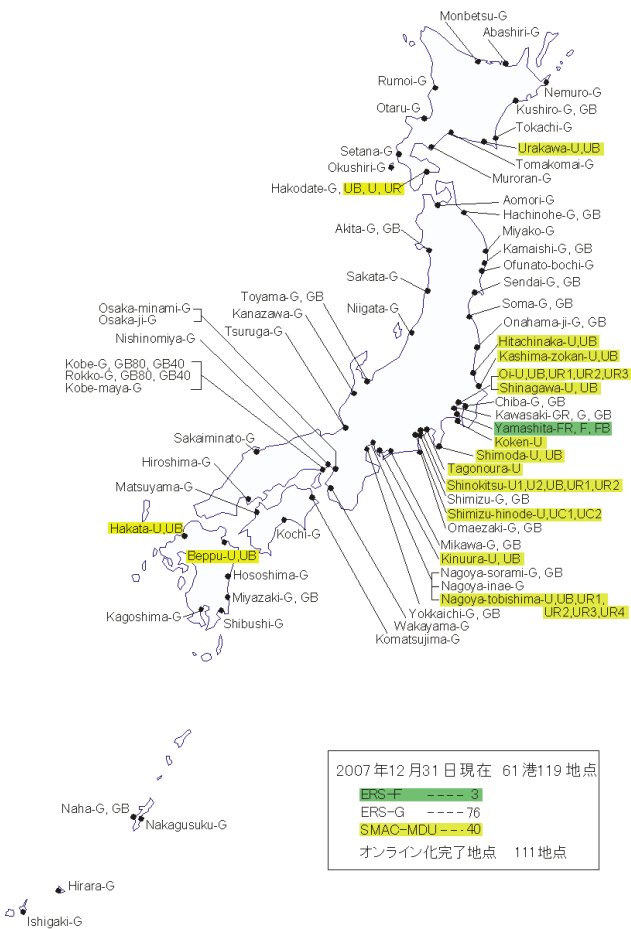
Monbetsu-G
Abashiri-G
Rumoi-G
Nemuro-G
Otaru-G
Kushiro-G, GB
Tokachi-G
Urakawa-U,UB
Setana-G
Okushiri-G
Tomakomai-G
Muroran-G
Hakodate-G, UB, U, UR
Aomori-G
Hachinohe-G, GB
Miyako-G
Akita-G, GB
Kamaishi-G, GB
Ofunato-bochi-G
Sendai-G, GB
Sakata-G
Soma-G, GB
Toyama-G, GB
Niigata-G
Osaka-minami-G
Osaka-ji-G
Kanazawa-G
Onahama-ji-G, GB
Tsuruga-G
Nishinomiya-G
Hitachinaka-U,UB
Kashima-zokan-U,UB
Kobe-G, GB80, GB40
Rokko-G, GB80, GB40
Kobe-maya-G
Oi-U,UB,UR1,UR2,UR3
Shinagawa-U, UB
Chiba-G, GB
Kawasaki-GR, G, GB
Yamashita-FR, F, FB
Sakaiminato-G
Koken-U
Hiroshima-G
Shimoda-U, UB
Tagonoura-U
Matsuyama-G
Shinokitsu-U1,U2,UB,UR1,UR2
Shimizu-G, GB
Shimizu-hinode-U,UC1,UC2
Hakata-U,UB
Omaezaki-G, GB
Kochi-G
Mikawa-G, GB
Beppu-U,UB
Kinuura-U, UB
Hososhima-G
Nagoya-sorami-G, GB
Nagoya-inae-G
Miyazaki-G, GB
Nagoya-tobishima-U,UB,UR1, UR2,UR3,UR4
Kagoshima-G
Shibushi-G
Yokkaichi-G, GB
Wakayama-G
Komatsujima-G
2007年12月31日現在 61港119地点
ERS-F ---- 3
ERS-G ---- 76
SMAC-MDU --- 40
オンライン化完了地点 111地点
Naha-G, GB
Nakagusuku-G
Hirara-G
Ishigaki-G